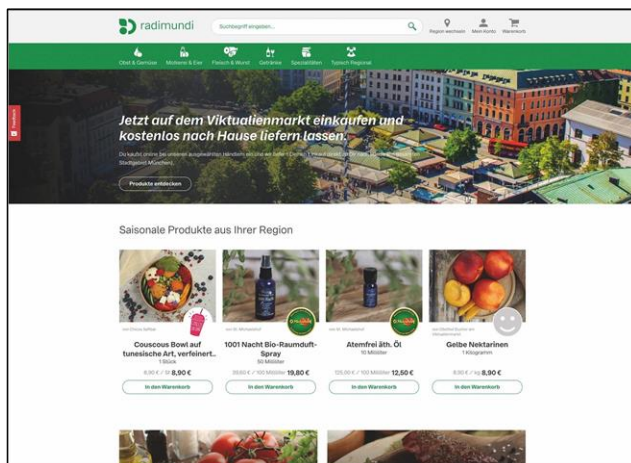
radimundi

Suchbegriff eingeben...

Region wechseln Mein Konto Warenkorb

Obst & Gemüse Molkerei & Eier Fleisch & Wurst Getränke Spezialitäten Typisch Regional

Feedback

Jetzt auf dem Viktualienmarkt einkaufen und kostenlos nach Hause liefern lassen.

Du kaufst online bei unseren ausgewählten Händlern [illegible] Stadtgebiet München.

Produkte entdecken

Saisonale Produkte aus Ihrer Region

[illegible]
Couscous Bowl auf tunesische Art, verfeinert...
1 Stück
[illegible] 8,90 €
In den Warenkorb

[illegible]
1001 Nacht Bio-Raumduft-Spray
50 Milliliter
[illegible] 19,80 €
In den Warenkorb

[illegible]
Atemfrei äth. Öl
10 Milliliter
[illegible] 12,50 €
In den Warenkorb

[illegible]
Gelbe Nektarinen
1 Kilogramm
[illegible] 8,90 €
In den Warenkorb